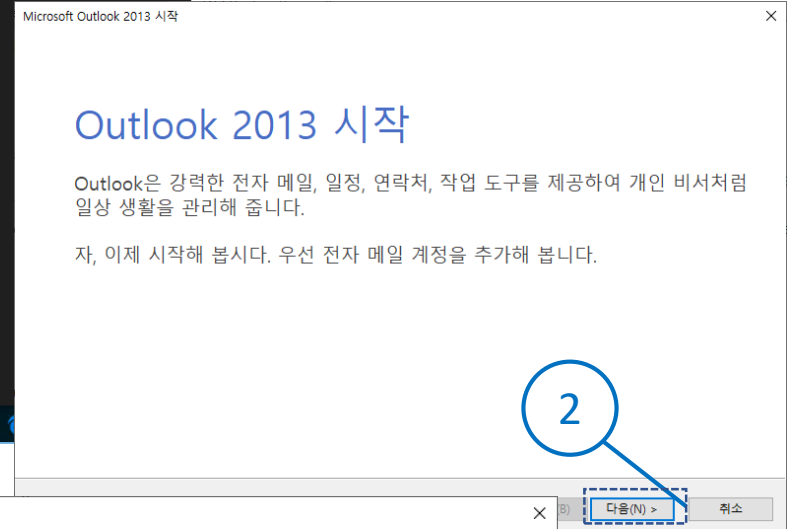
Microsoft Outlook 2013 시작

Outlook 2013 시작

Outlook은 강력한 전자 메일, 일정, 연락처, 작업 도구를 제공하여 개인 비서처럼 일상 생활을 관리해 줍니다.

자, 이제 시작해 봅시다. 우선 전자 메일 계정을 추가해 봅니다.

2

B)

다음(N) >

취소